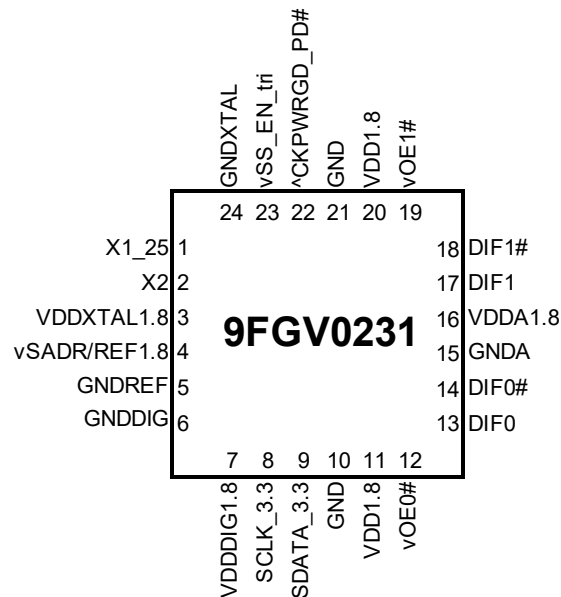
GNDXTAL
vSS_EN_tri
^CKPWRGD_PD#
GND
VDD1.8
vOE1#

24 23 22 21 20 19

X1_25 1
X2 2
VDDXTAL1.8 3
vSADR/REF1.8 4
GNDREF 5
GNDDIG 6

9FGV0231

18 DIF1#
17 DIF1
16 VDDA1.8
15 GNDA
14 DIF0#
13 DIF0

7 8 9 10 11 12

VDDDIG1.8
SCLK_3.3
SDATA_3.3
GND
VDD1.8
vOE0#